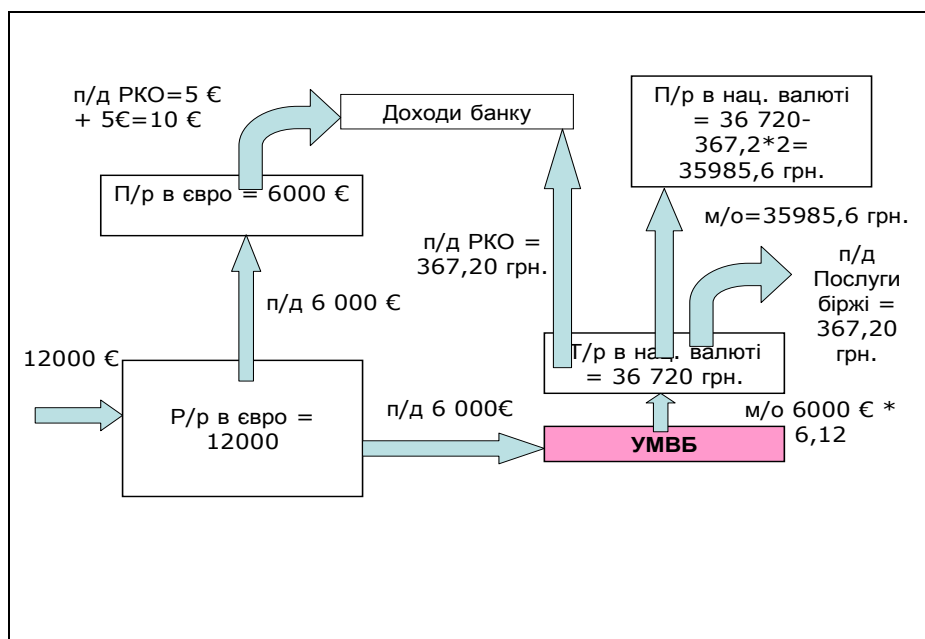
п/д РКО=5 € + 5€=10 €

Доходи банку

П/р в нац. валюті = 36 720-367,2*2= 35985,6 грн.

П/р в євро = 6000 €

м/о=35985,6 грн.

п/д РКО = 367,20 грн.

п/д Послуги біржі = 367,20 грн.

п/д 6 000 €

12000 €

Т/р в нац. валюті = 36 720 грн.

Р/р в євро = 12000

п/д 6 000€

м/о 6000 € * 6,12

УМВБ